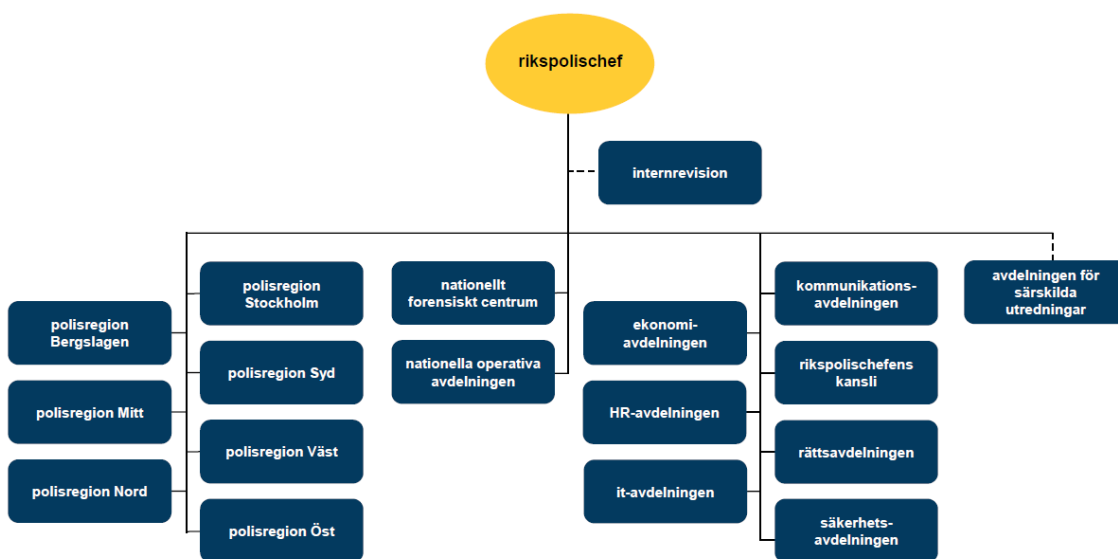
rikspolischef

internrevision

polisregion Bergslagen

polisregion Mitt

polisregion Nord

polisregion Stockholm

polisregion Syd

polisregion Väst

polisregion Öst

nationellt forensiskt centrum

nationella operativa avdelningen

ekonomi-avdelningen

HR-avdelningen

it-avdelningen

kommunikations-avdelningen

rikspolischefens kansli

rättsavdelningen

säkerhets-avdelningen

avdelningen för särskilda utredningar